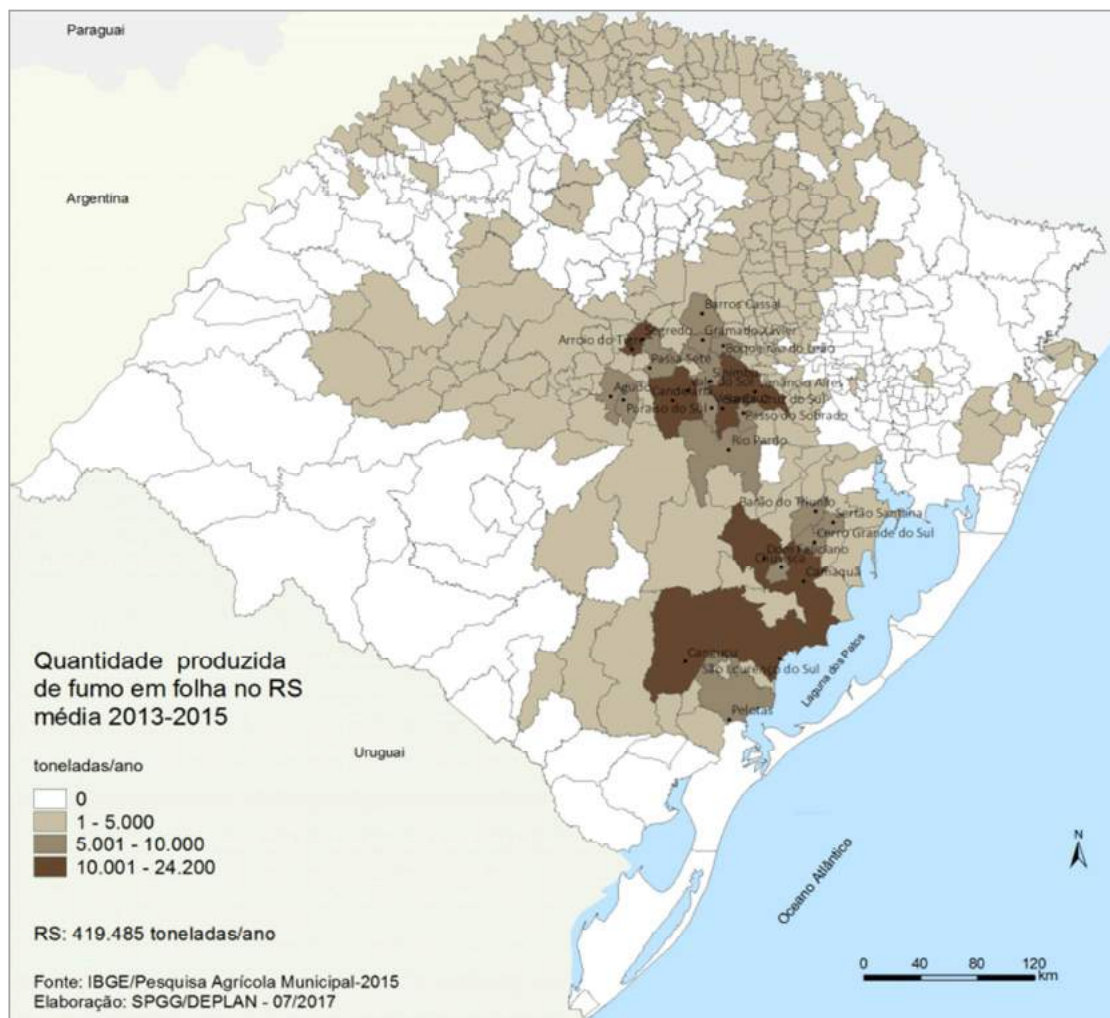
Paraguai

Argentina

Barros Cassal
Arroio do Tigre
Segredo
Gramado Xavier
Boqueirão do Leão
Passa Sete
Sinimbu
Agudo
Candelária
Vale do Sol
Venâncio Aires
Santa Cruz do Sul
Paraíso do Sul
Passo do Sobrado
Rio Pardo
Barão do Triunfo
Sertão Santana
Cerro Grande do Sul
Dom Feliciano
Chuvisca
Camaquã
Canguçu
São Lourenço do Sul
Pelotas
Laguna dos Patos

Quantidade produzida de fumo em folha no RS média 2013-2015

Uruguai

toneladas/ano
0
1 - 5.000
5.001 - 10.000
10.001 - 24.200

RS: 419.485 toneladas/ano

Fonte: IBGE/Pesquisa Agrícola Municipal-2015
Elaboração: SPGG/DEPLAN - 07/2017

Oceano Atlântico

N

0 40 80 120 km